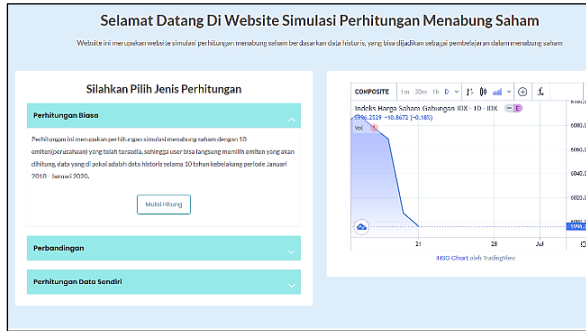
Selamat Datang Di Website Simulasi Perhitungan Menabung Saham

Website ini merupakan website simulasi perhitungan menabung saham berdasarkan data historis, yang bisa dijadikan sebagai pembelajaran dalam menabung saham

Silahkan Pilih Jenis Perhitungan

Perhitungan Biasa

Perhitungan ini merupakan perhitungan simulasi menabung saham dengan 10 emiten(perusahaan) yang telah tersedia, sehingga user bisa langsung memilih emiten yang akan dihitung, data yang di akses adalah data historis selama 10 tahun kebelakang periode Januari 2010 - Januari 2020.

Mulai Hitung

Perbandingan

Perhitungan Data Sendiri

COMPOSITE 1m 30m 1h D

Indeks Harga Saham Gabungan IDX · 1D · IDX
5996.3529 −10.8672 (−0.18%)
Vol.

6080.0
6060.0
6040.0
6020.0
6000.0
5996.3

21 28 Jul

IHSG Chart oleh TradingView